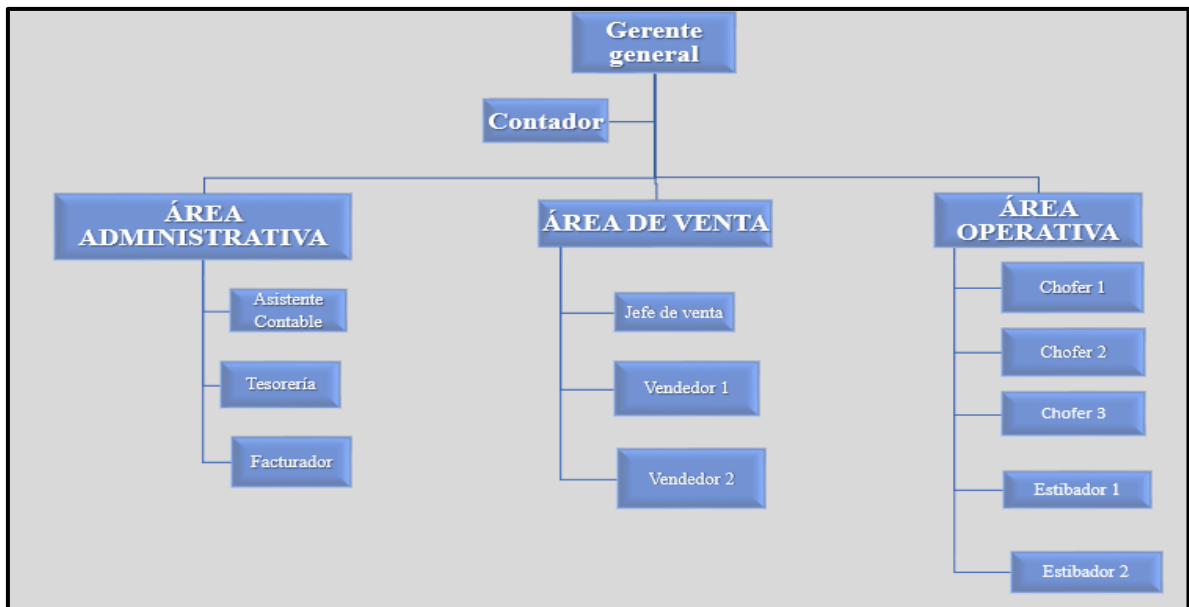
Gerente general

Contador

ÁREA ADMINISTRATIVA

Asistente Contable

Tesorería

Facturador

ÁREA DE VENTA

Jefe de venta

Vendedor 1

Vendedor 2

ÁREA OPERATIVA

Chofer 1

Chofer 2

Chofer 3

Estibador 1

Estibador 2